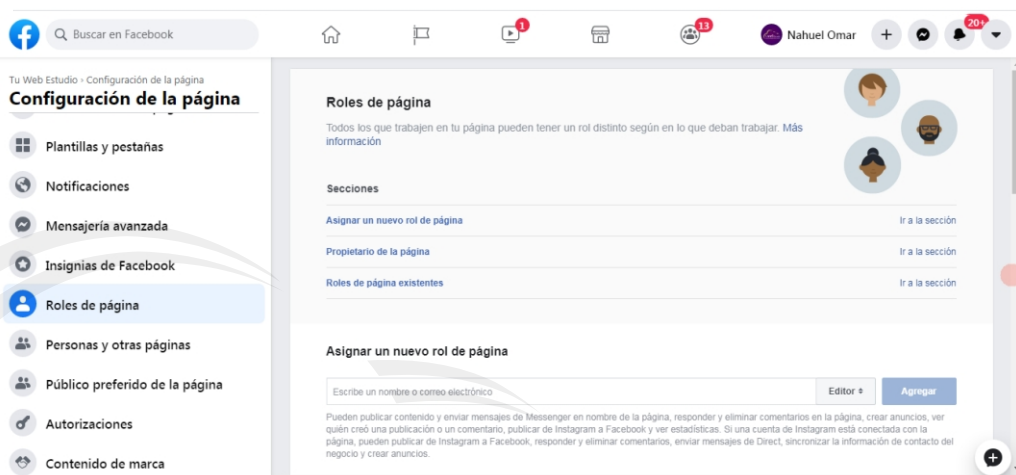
Buscar en Facebook

1

13

Nahuel Omar

20+

Tu Web Estudio › Configuración de la página

Configuración de la página

Plantillas y pestañas

Notificaciones

Mensajería avanzada

Insignias de Facebook

Roles de página

Personas y otras páginas

Público preferido de la página

Autorizaciones

Contenido de marca

Roles de página

Todos los que trabajen en tu página pueden tener un rol distinto según en lo que deban trabajar. Más información

Secciones

Asignar un nuevo rol de página — Ir a la sección

Propietario de la página — Ir a la sección

Roles de página existentes — Ir a la sección

Asignar un nuevo rol de página

Escribe un nombre o correo electrónico

Editor

Agregar

Pueden publicar contenido y enviar mensajes de Messenger en nombre de la página, responder y eliminar comentarios en la página, crear anuncios, ver quién creó una publicación o un comentario, publicar de Instagram a Facebook y ver estadísticas. Si una cuenta de Instagram está conectada con la página, pueden publicar de Instagram a Facebook, responder y eliminar comentarios, enviar mensajes de Direct, sincronizar la información de contacto del negocio y crear anuncios.